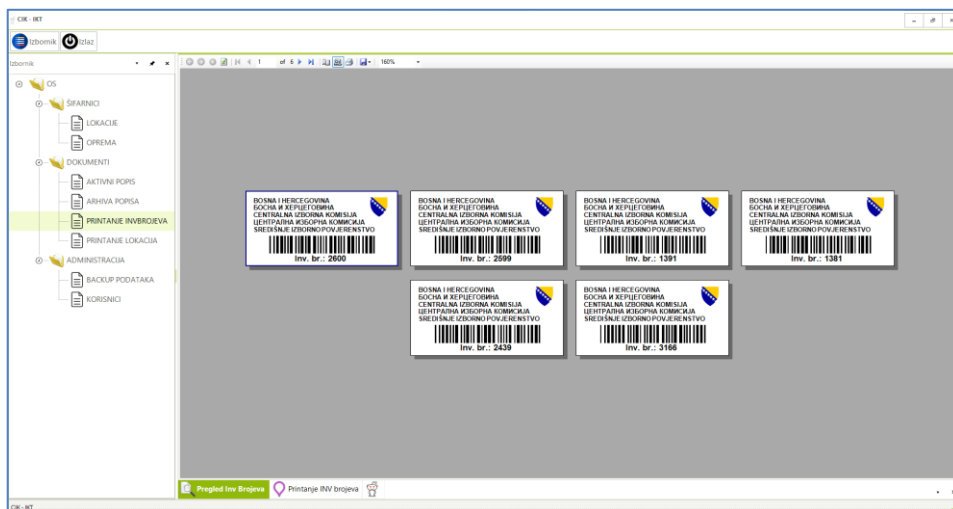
CIK - IKT

Izbornik Izlaz

Izbornik

OS
ŠIFARNICI
LOKACIJE
OPREMA
DOKUMENTI
AKTIVNI POPIS
ARHIVA POPISA
PRINTANJE INVBROJEVA
PRINTANJE LOKACIJA
ADMINISTRACIJA
BACKUP PODATAKA
KORISNICI

1 of 6 160%

BOSNA I HERCEGOVINA
БОСНА И ХЕРЦЕГОВИНА
CENTRALNA IZBORNA KOMISIJA
ЦЕНТРАЛНА ИЗБОРНА КОМИСИЈА
SREDIŠNJE IZBORNO POVJERENSTVO
Inv. br.: 2600

BOSNA I HERCEGOVINA
БОСНА И ХЕРЦЕГОВИНА
CENTRALNA IZBORNA KOMISIJA
ЦЕНТРАЛНА ИЗБОРНА КОМИСИЈА
SREDIŠNJE IZBORNO POVJERENSTVO
Inv. br.: 2599

BOSNA I HERCEGOVINA
БОСНА И ХЕРЦЕГОВИНА
CENTRALNA IZBORNA KOMISIJA
ЦЕНТРАЛНА ИЗБОРНА КОМИСИЈА
SREDIŠNJE IZBORNO POVJERENSTVO
Inv. br.: 1391

BOSNA I HERCEGOVINA
БОСНА И ХЕРЦЕГОВИНА
CENTRALNA IZBORNA KOMISIJA
ЦЕНТРАЛНА ИЗБОРНА КОМИСИЈА
SREDIŠNJE IZBORNO POVJERENSTVO
Inv. br.: 1381

BOSNA I HERCEGOVINA
БОСНА И ХЕРЦЕГОВИНА
CENTRALNA IZBORNA KOMISIJA
ЦЕНТРАЛНА ИЗБОРНА КОМИСИЈА
SREDIŠNJE IZBORNO POVJERENSTVO
Inv. br.: 2439

BOSNA I HERCEGOVINA
БОСНА И ХЕРЦЕГОВИНА
CENTRALNA IZBORNA KOMISIJA
ЦЕНТРАЛНА ИЗБОРНА КОМИСИЈА
SREDIŠNJE IZBORNO POVJERENSTVO
Inv. br.: 3166

Pregled Inv Brojeva
Printanje INV brojeva

CIK - IKT